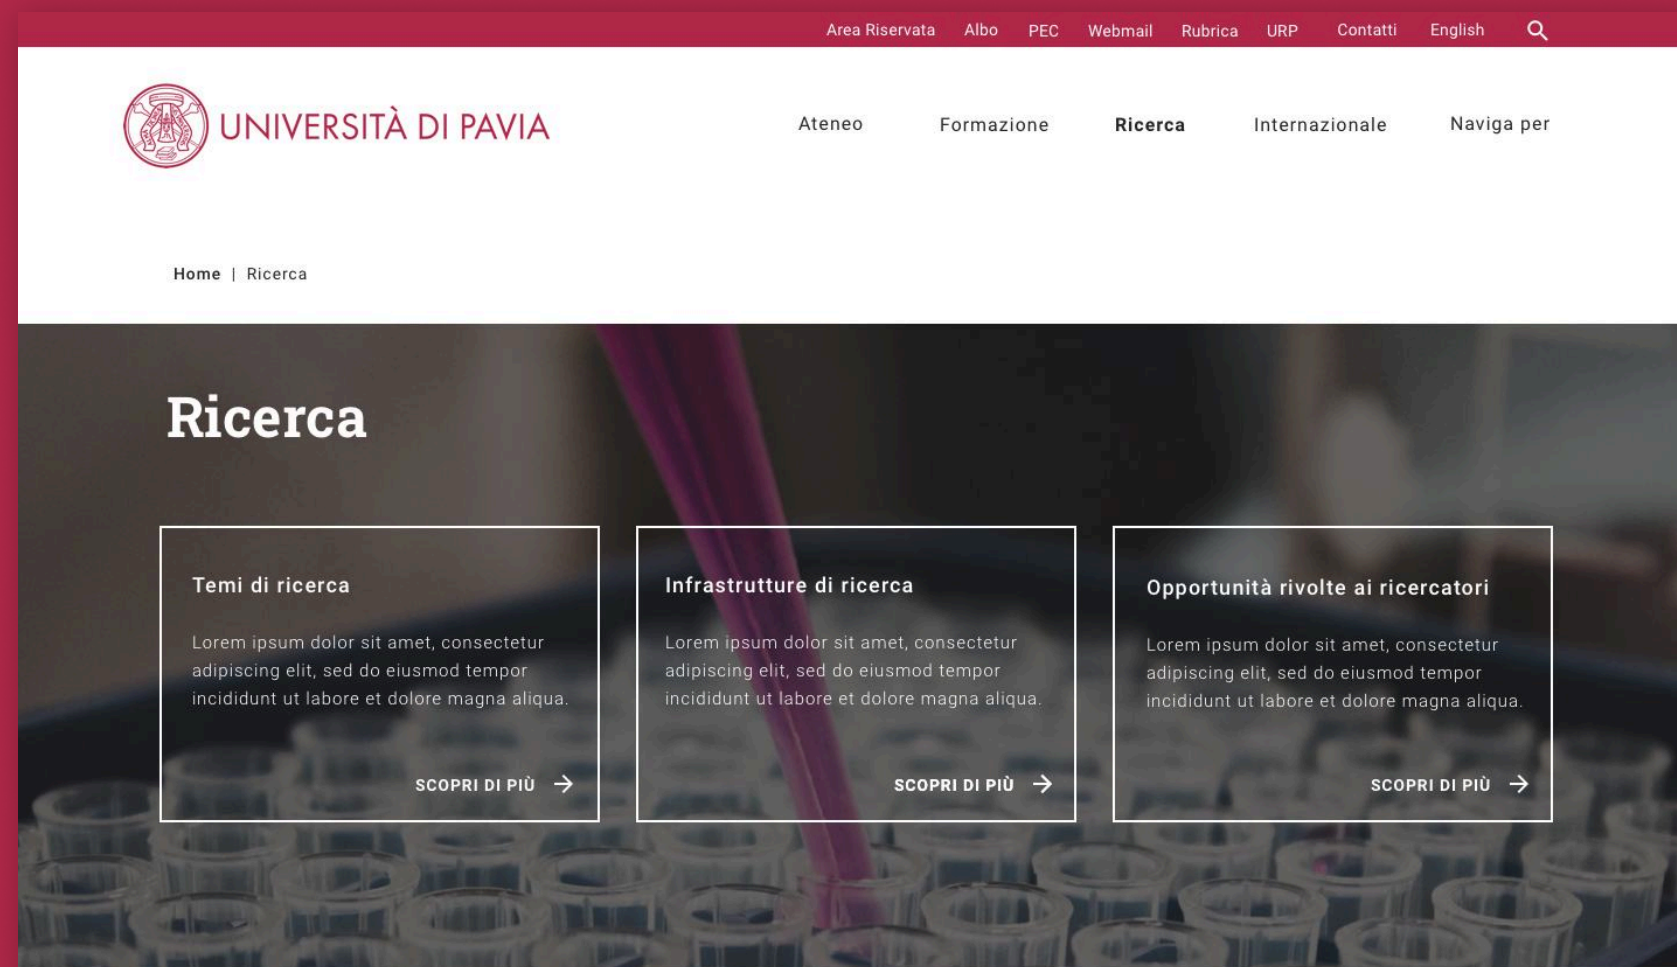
Area Riservata Albo PEC Webmail Rubrica URP Contatti English

UNIVERSITÀ DI PAVIA

Ateneo Formazione Ricerca Internazionale Naviga per

Home | Ricerca

Ricerca

Temi di ricerca

Lorem ipsum dolor sit amet, consectetur adipiscing elit, sed do eiusmod tempor incididunt ut labore et dolore magna aliqua.

SCOPRI DI PIÙ

Infrastrutture di ricerca

Lorem ipsum dolor sit amet, consectetur adipiscing elit, sed do eiusmod tempor incididunt ut labore et dolore magna aliqua.

SCOPRI DI PIÙ

Opportunità rivolte ai ricercatori

Lorem ipsum dolor sit amet, consectetur adipiscing elit, sed do eiusmod tempor incididunt ut labore et dolore magna aliqua.

SCOPRI DI PIÙ